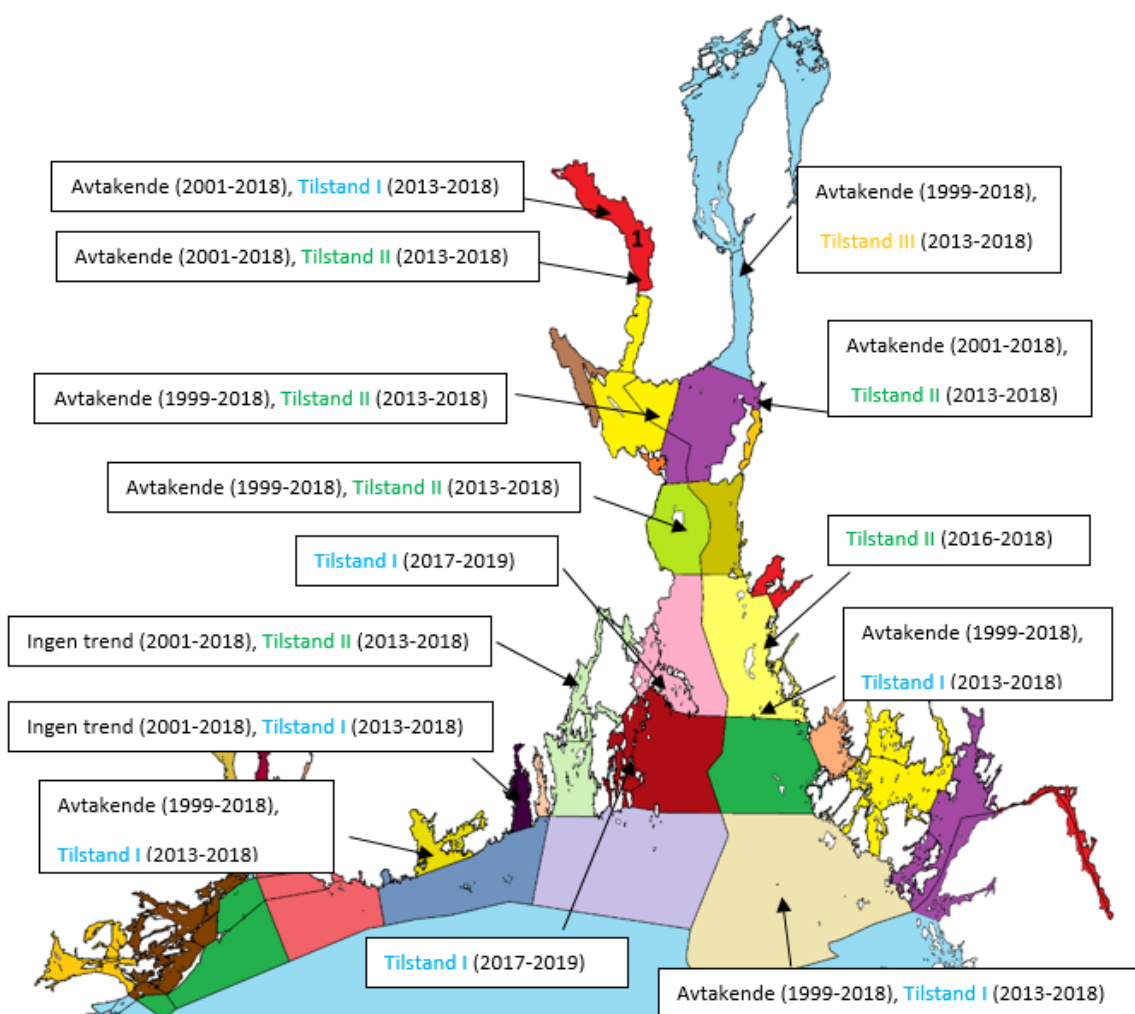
Avtakende (2001-2018), Tilstand I (2013-2018)

Avtakende (2001-2018), Tilstand II (2013-2018)

1

Avtakende (1999-2018), Tilstand III (2013-2018)

Avtakende (2001-2018), Tilstand II (2013-2018)

Avtakende (1999-2018), Tilstand II (2013-2018)

Avtakende (1999-2018), Tilstand II (2013-2018)

Tilstand II (2016-2018)

Tilstand I (2017-2019)

Ingen trend (2001-2018), Tilstand II (2013-2018)

Avtakende (1999-2018), Tilstand I (2013-2018)

Ingen trend (2001-2018), Tilstand I (2013-2018)

Avtakende (1999-2018), Tilstand I (2013-2018)

Tilstand I (2017-2019)

Avtakende (1999-2018), Tilstand I (2013-2018)